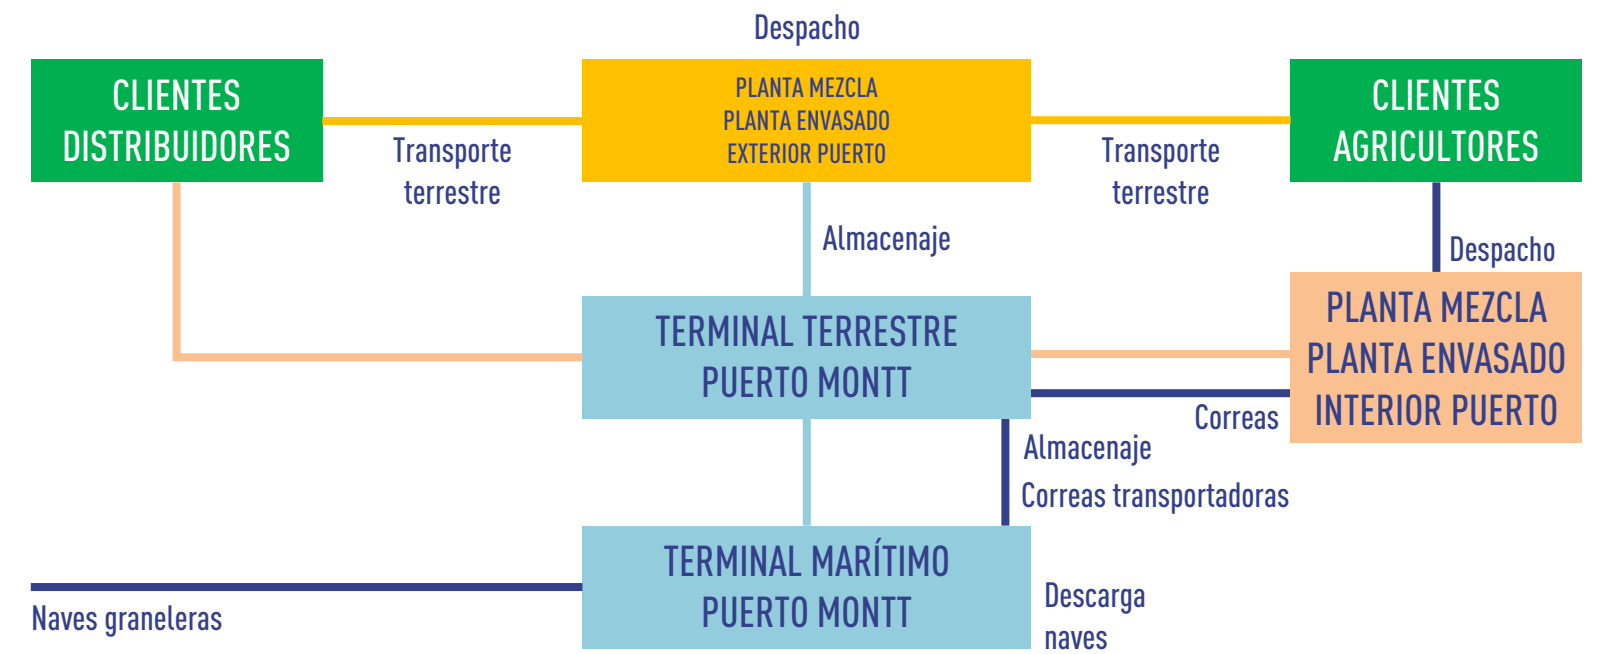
Despacho

CLIENTES DISTRIBUIDORES

PLANTA MEZCLA
PLANTA ENVASADO
EXTERIOR PUERTO

CLIENTES AGRICULTORES

Transporte terrestre

Transporte terrestre

Almacenaje

Despacho

TERMINAL TERRESTRE
PUERTO MONTT

PLANTA MEZCLA
PLANTA ENVASADO
INTERIOR PUERTO

Correas

Almacenaje

Correas transportadoras

TERMINAL MARÍTIMO
PUERTO MONTT

Naves graneleras

Descarga naves